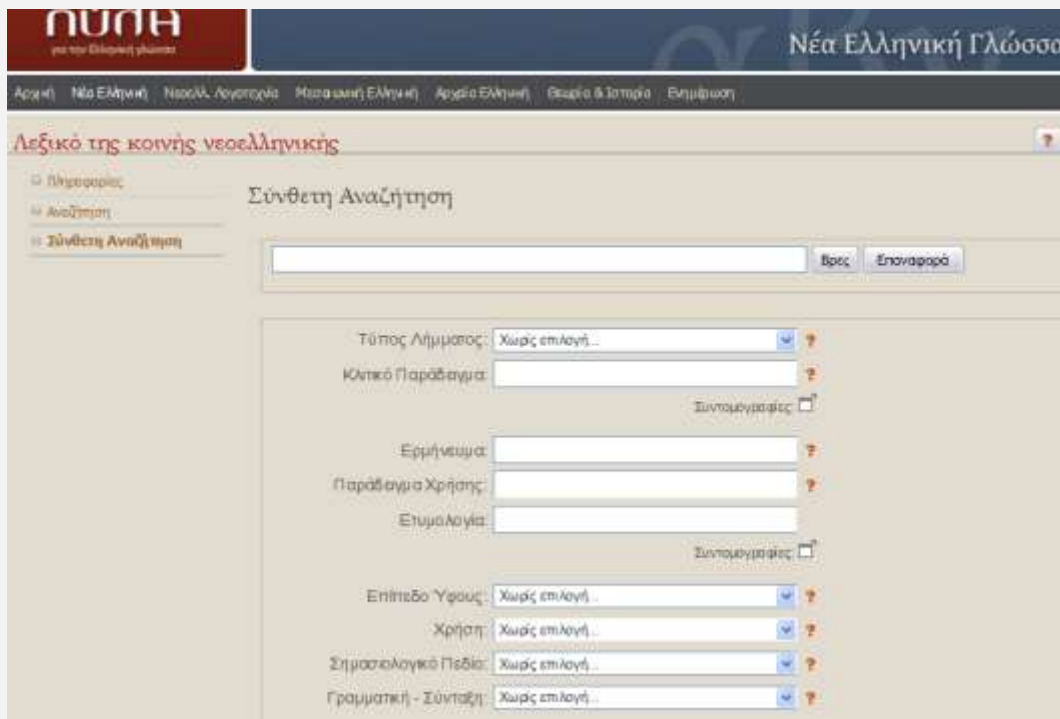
πύλη
για την Ελληνική γλώσσα

Νέα Ελληνική Γλώσσα

Αρχική Νέα Ελληνική Νεοελλ. Λογοτεχνία Μεσαιωνική Ελληνική Αρχαία Ελληνική Θεωρία & Ιστορία Ενημέρωση

Λεξικό της κοινής νεοελληνικής

?

Πληροφορίες
Αναζήτηση
Σύνθετη Αναζήτηση

Σύνθετη Αναζήτηση

Βρες Επαναφορά

Τύπος Λήμματος: Χωρίς επιλογή... ?
Κλιτικό Παράδειγμα: ?
Συντομογραφίες

Ερμήνευμα: ?
Παράδειγμα Χρήσης: ?
Ετυμολογία:
Συντομογραφίες

Επίπεδο Ύφους: Χωρίς επιλογή... ?
Χρήση: Χωρίς επιλογή... ?
Σημασιολογικό Πεδίο: Χωρίς επιλογή... ?
Γραμματική - Σύνταξη: Χωρίς επιλογή... ?